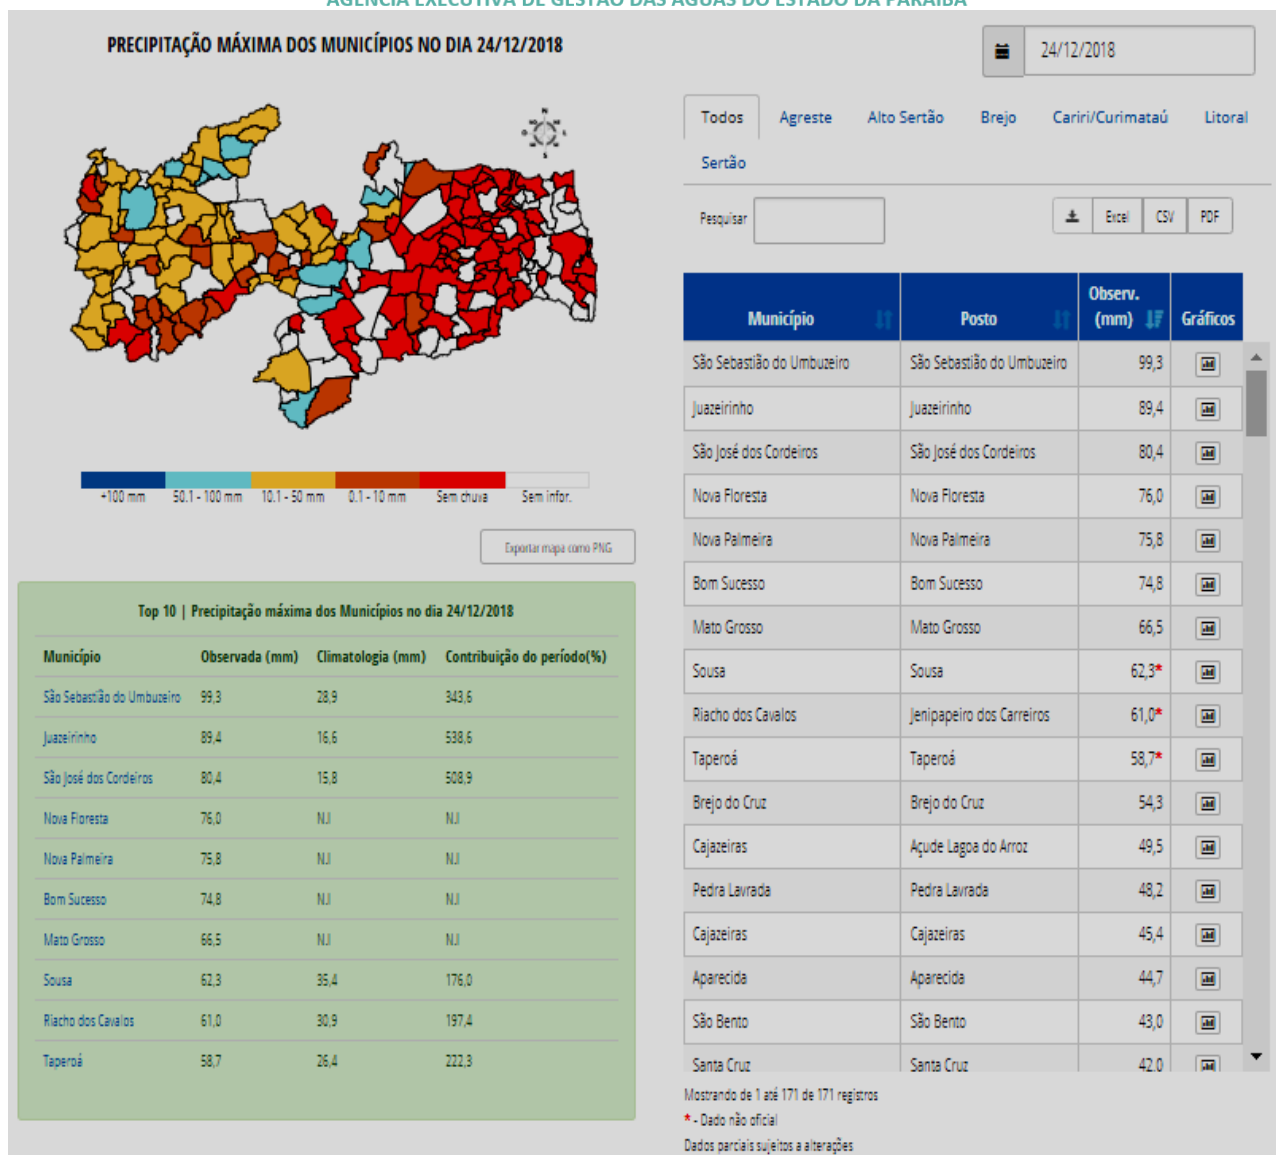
AGÊNCIA EXECUTIVA DE GESTÃO DAS ÁGUAS DO ESTADO DA PARAÍBA

PRECIPITAÇÃO MÁXIMA DOS MUNICÍPIOS NO DIA 24/12/2018

24/12/2018

+100 mm | 50.1 - 100 mm | 10.1 - 50 mm | 0.1 - 10 mm | Sem chuva | Sem infor.

Exportar mapa como PNG

Top 10 | Precipitação máxima dos Municípios no dia 24/12/2018

| Município | Observada (mm) | Climatologia (mm) | Contribuição do período(%) |
|---|---|---|---|
| São Sebastião do Umbuzeiro | 99,3 | 28,9 | 343,6 |
| Juazeirinho | 89,4 | 16,6 | 538,6 |
| São José dos Cordeiros | 80,4 | 15,8 | 508,9 |
| Nova Floresta | 76,0 | NJ | NJ |
| Nova Palmeira | 75,8 | NJ | NJ |
| Bom Sucesso | 74,8 | NJ | NJ |
| Mato Grosso | 66,5 | NJ | NJ |
| Sousa | 62,3 | 35,4 | 176,0 |
| Riacho dos Cavalos | 61,0 | 30,9 | 197,4 |
| Taperoá | 58,7 | 26,4 | 222,3 |

Todos | Agreste | Alto Sertão | Brejo | Cariri/Curimataú | Litoral
Sertão

Pesquisar

Excel | CSV | PDF

| Município | Posto | Observ. (mm) | Gráficos |
|---|---|---|---|
| São Sebastião do Umbuzeiro | São Sebastião do Umbuzeiro | 99,3 | |
| Juazeirinho | Juazeirinho | 89,4 | |
| São José dos Cordeiros | São José dos Cordeiros | 80,4 | |
| Nova Floresta | Nova Floresta | 76,0 | |
| Nova Palmeira | Nova Palmeira | 75,8 | |
| Bom Sucesso | Bom Sucesso | 74,8 | |
| Mato Grosso | Mato Grosso | 66,5 | |
| Sousa | Sousa | 62,3* | |
| Riacho dos Cavalos | Jenipapeiro dos Carreiros | 61,0* | |
| Taperoá | Taperoá | 58,7* | |
| Brejo do Cruz | Brejo do Cruz | 54,3 | |
| Cajazeiras | Açude Lagoa do Arroz | 49,5 | |
| Pedra Lavrada | Pedra Lavrada | 48,2 | |
| Cajazeiras | Cajazeiras | 45,4 | |
| Aparecida | Aparecida | 44,7 | |
| São Bento | São Bento | 43,0 | |
| Santa Cruz | Santa Cruz | 42,0 | |

Mostrando de 1 até 171 de 171 registros
* - Dado não oficial
Dados parciais sujeitos a alterações